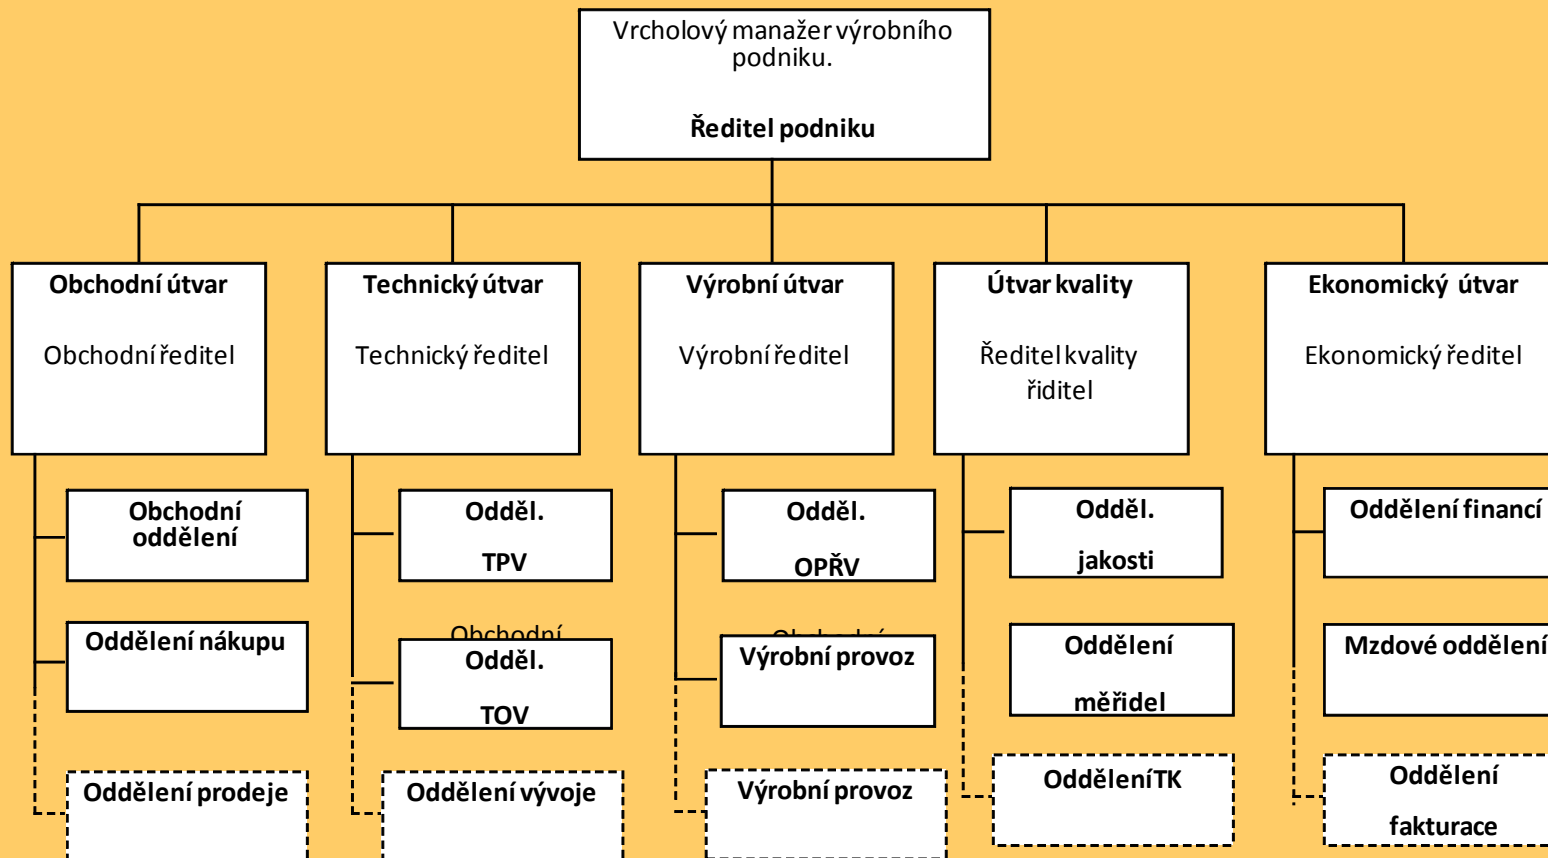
Vrcholový manažer výrobního podniku.

**Ředitel podniku**

**Obchodní útvar**

Obchodní ředitel

**Technický útvar**

Technický ředitel

**Výrobní útvar**

Výrobní ředitel

**Útvar kvality**

Ředitel kvality řiditel

**Ekonomický útvar**

Ekonomický ředitel

**Obchodní oddělení**

**Oddělení nákupu**

**Oddělení prodeje**

**Odděl. TPV**

Obchodní

**Odděl. TOV**

**Oddělení vývoje**

**Odděl. OPŘV**

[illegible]

**Výrobní provoz**

**Výrobní provoz**

**Odděl. jakosti**

**Oddělení měřidel**

**OdděleníTK**

**Oddělení financí**

**Mzdové oddělení**

**Oddělení fakturace**